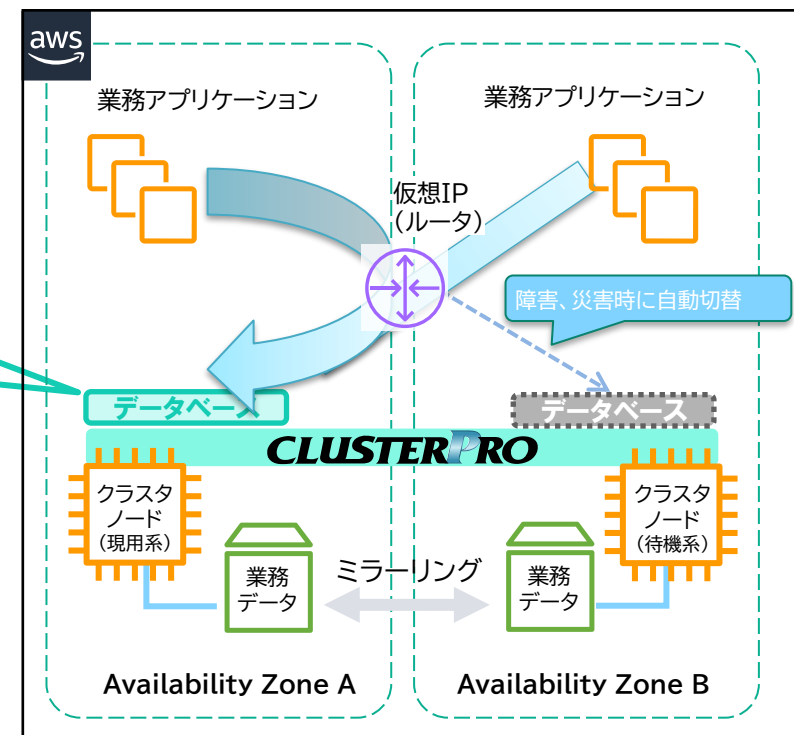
aws

業務アプリケーション

業務アプリケーション

仮想IP
(ルータ)

障害、災害時に自動切替

データベース

データベース

CLUSTERPRO

クラスタ
ノード
(現用系)

業務
データ

ミラーリング

業務
データ

クラスタ
ノード
(待機系)

Availability Zone A

Availability Zone B